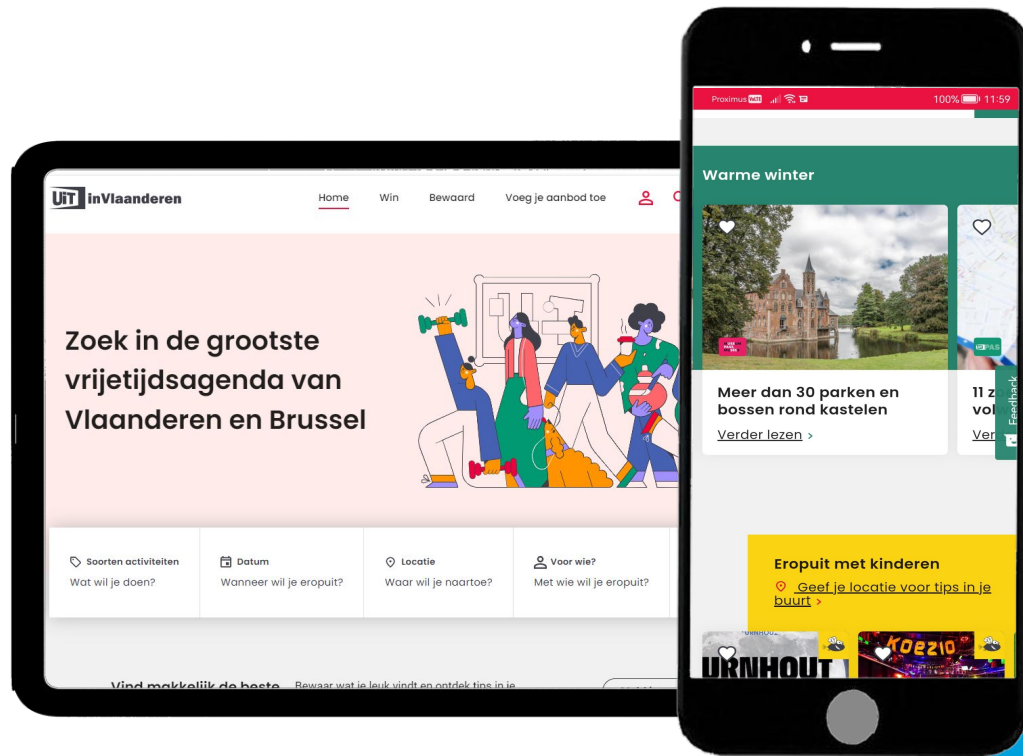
UiT inVlaanderen

Home Win Bewaard Voeg je aanbod toe

Zoek in de grootste vrijetijdsagenda van Vlaanderen en Brussel

Soorten activiteiten
Wat wil je doen?

Datum
Wanneer wil je eropuit?

Locatie
Waar wil je naartoe?

Voor wie?
Met wie wil je eropuit?

Vind makkelijk de beste Bewaar wat je leuk vindt en ontdek tips in je

Proximus 100% 11:59

Warme winter

Meer dan 30 parken en bossen rond kastelen

Verder lezen >

11 z vol

Ver

PAS

Feedback

Eropuit met kinderen

Geef je locatie voor tips in je buurt >

URNHOUT

KOEZIO